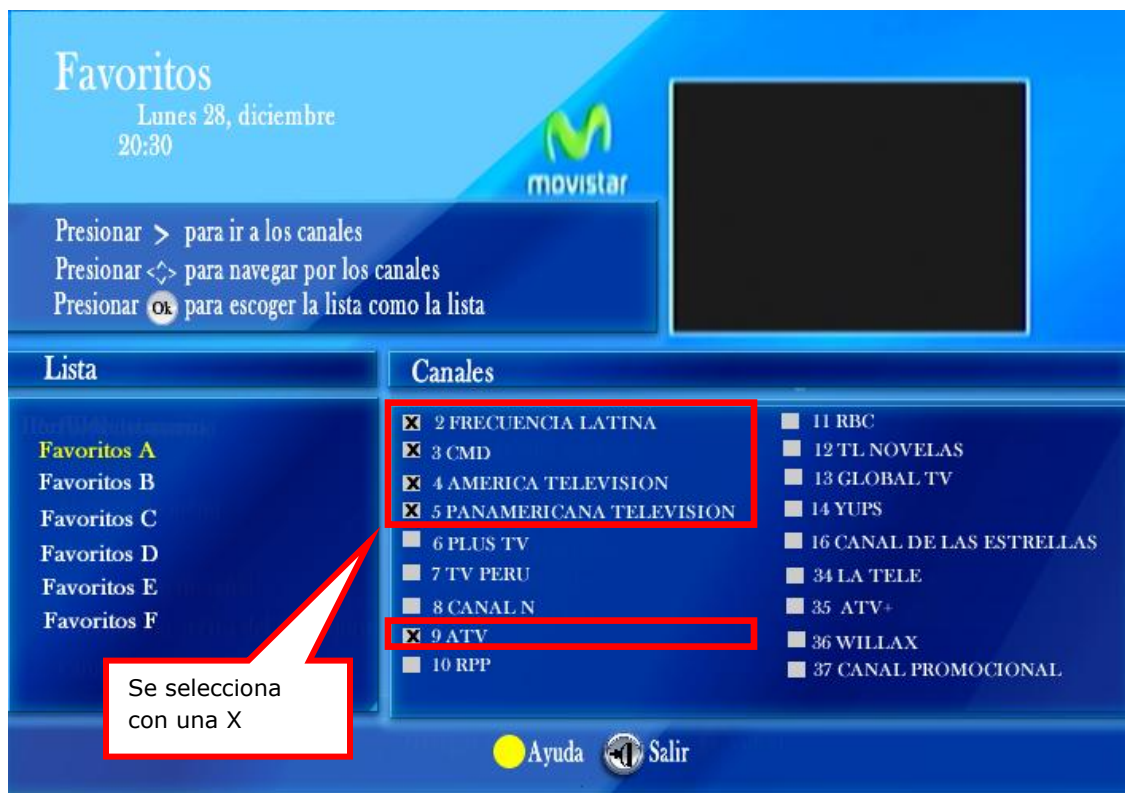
Favoritos
Lunes 28, diciembre
20:30

movistar

Presionar > para ir a los canales
Presionar <> para navegar por los canales
Presionar Ok para escoger la lista como la lista

Lista

Favoritos A
Favoritos B
Favoritos C
Favoritos D
Favoritos E
Favoritos F

Canales

2 FRECUENCIA LATINA
3 CMD
4 AMERICA TELEVISION
5 PANAMERICANA TELEVISION
6 PLUS TV
7 TV PERU
8 CANAL N
9 ATV
10 RPP

11 RBC
12 TL NOVELAS
13 GLOBAL TV
14 YUPS
16 CANAL DE LAS ESTRELLAS
34 LA TELE
35 ATV+
36 WILLAX
37 CANAL PROMOCIONAL

Se selecciona con una X

Ayuda Salir